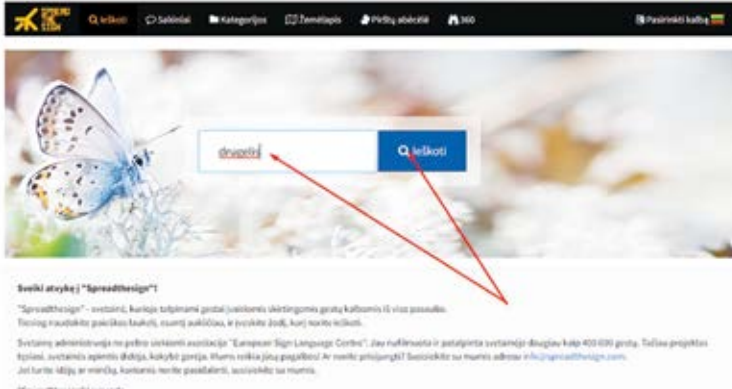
SPREAD THE SIGN Ieškoti Sakiniai Kategorijos Žemėlapis Pirštų abėcėlė 360 Pasirinkti kalbą

drugelis

Ieškoti

Sveiki atvykę į "Spreadthesign"!

"Spreadthesign" – svetainė, kurioje talpinami gestai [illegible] skirtingomis gestų kalbomis iš viso pasaulio.
Tiesiog naudokite paieškos laukelį, įveskite žodį, kurį norite ieškoti.

Svetainę administruoja ne pelno siekianti asociacija "European Sign Language Centre". Jau nufilmuota ir patalpinta svetainėje daugiau kaip 400 000 gestų. Toliau projektas tęsiasi, svetainės apimtis didėja, kokybė gerėja. Mums reikia jūsų pagalbos! Ar norite prisijungti? Susisiekite su mumis adresu info@spreadthesign.com.
Jei turite idėjų ar minčių, kuriomis norite pasidalinti, susisiekite su mumis.

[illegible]